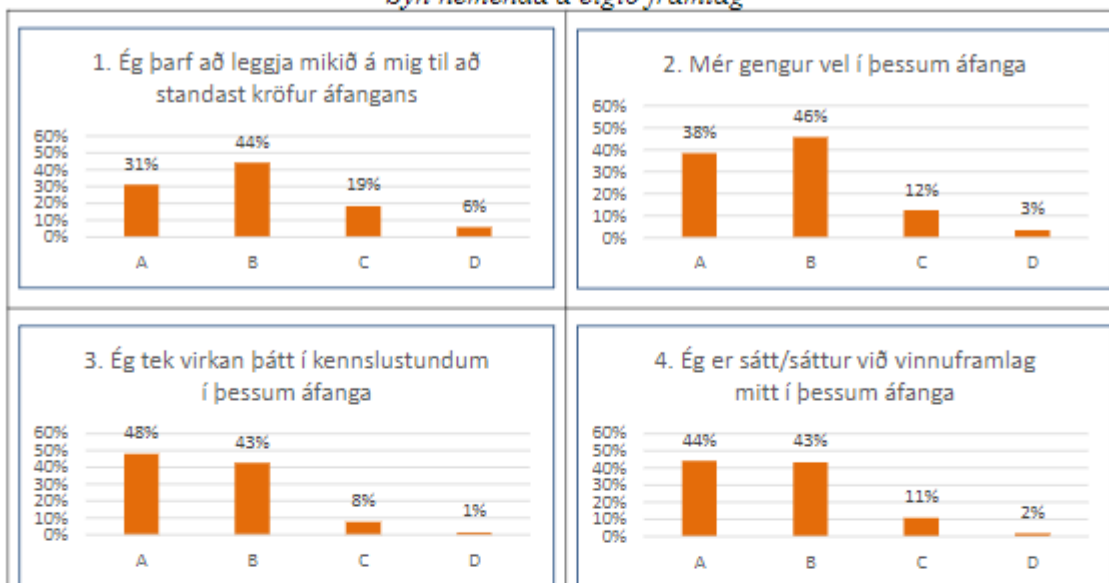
Sýn nemenda á eigið framlag

1. Ég þarf að leggja mikið á mig til að standast kröfur áfangans

60%
50%
40%
30%
20%
10%
0%

31%
44%
19%
6%

A
B
C
D

2. Mér gengur vel í þessum áfanga

60%
50%
40%
30%
20%
10%
0%

38%
46%
12%
3%

A
B
C
D

3. Ég tek virkan þátt í kennslustundum í þessum áfanga

60%
50%
40%
30%
20%
10%
0%

48%
43%
8%
1%

A
B
C
D

4. Ég er sátt/sáttur við vinnuframlag mitt í þessum áfanga

60%
50%
40%
30%
20%
10%
0%

44%
43%
11%
2%

A
B
C
D